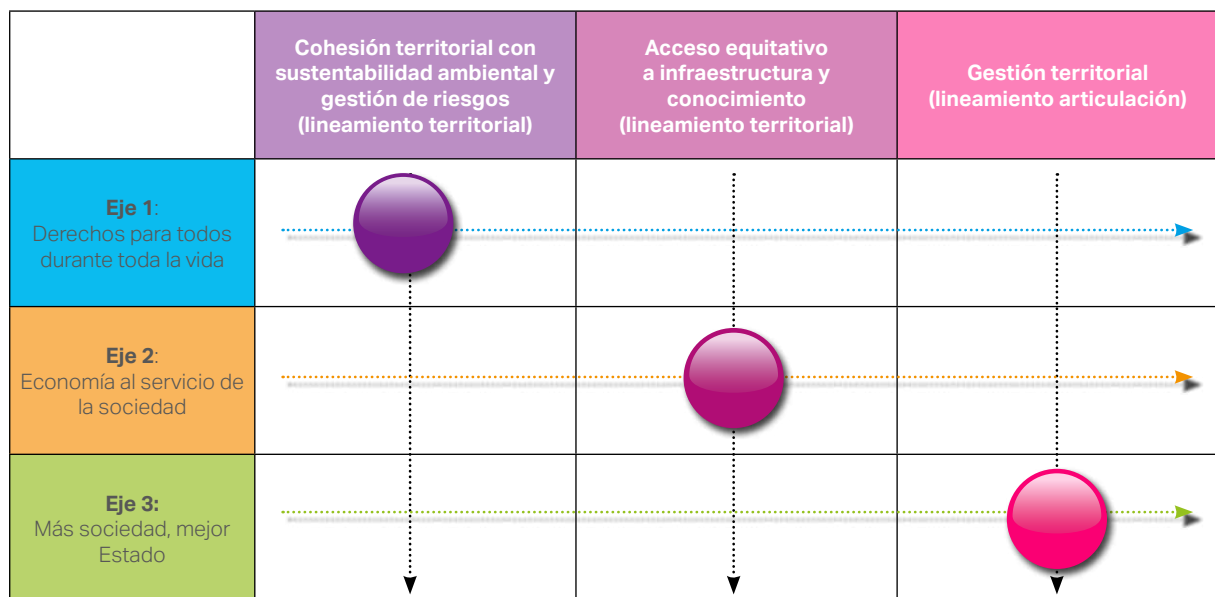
| | Cohesión territorial con sustentabilidad ambiental y gestión de riesgos (lineamiento territorial) | Acceso equitativo a infraestructura y conocimiento (lineamiento territorial) | Gestión territorial (lineamiento articulación) |
|---|---|---|---|
| **Eje 1**: Derechos para todos durante toda la vida | | | |
| **Eje 2**: Economía al servicio de la sociedad | | | |
| **Eje 3:** Más sociedad, mejor Estado | | | |